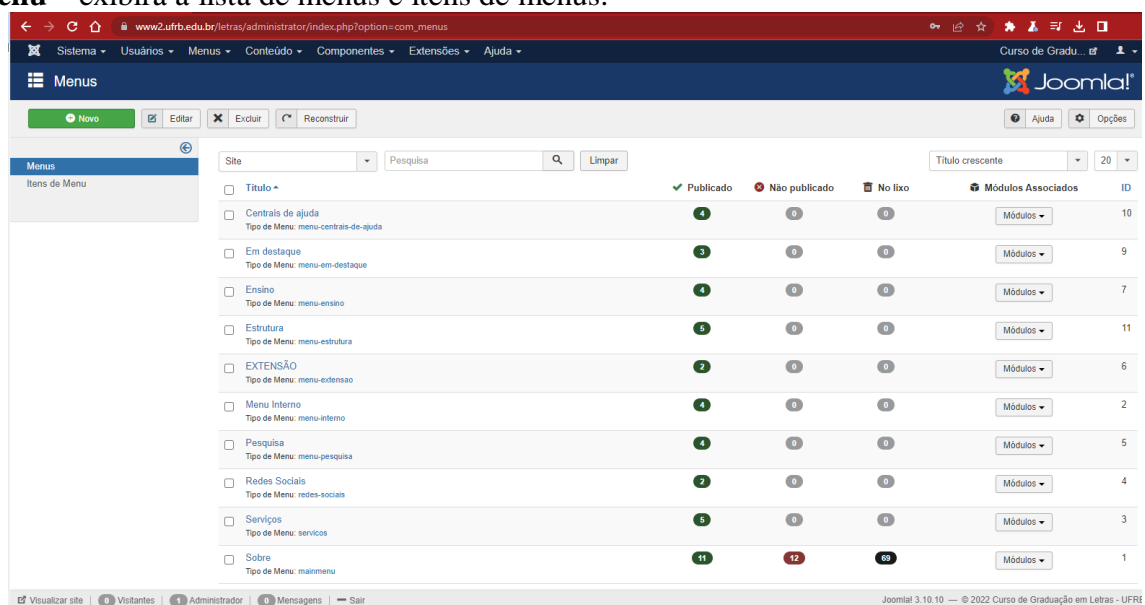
enu – exibirá a lista de menus e itens de menus.

www2.ufrb.edu.br/letras/administrator/index.php?option=com_menus

Sistema ▾ Usuários ▾ Menus ▾ Conteúdo ▾ Componentes ▾ Extensões ▾ Ajuda ▾

Curso de Gradu...

Menus

Joomla!®

Novo | Editar | Excluir | Reconstruir

Ajuda | Opções

Menus
Itens de Menu

Site | Pesquisa | Limpar | Título crescente | 20

| | Título ▴ | Publicado | Não publicado | No lixo | Módulos Associados | ID |
|---|---|---|---|---|---|---|
| ☐ | Centrais de ajuda<br>Tipo de Menu: menu-centrais-de-ajuda | 4 | 0 | 0 | Módulos ▾ | 10 |
| ☐ | Em destaque<br>Tipo de Menu: menu-em-destaque | 3 | 0 | 0 | Módulos ▾ | 9 |
| ☐ | Ensino<br>Tipo de Menu: menu-ensino | 4 | 0 | 0 | Módulos ▾ | 7 |
| ☐ | Estrutura<br>Tipo de Menu: menu-estrutura | 5 | 0 | 0 | Módulos ▾ | 11 |
| ☐ | EXTENSÃO<br>Tipo de Menu: menu-extensao | 2 | 0 | 0 | Módulos ▾ | 6 |
| ☐ | Menu Interno<br>Tipo de Menu: menu-interno | 4 | 0 | 0 | Módulos ▾ | 2 |
| ☐ | Pesquisa<br>Tipo de Menu: menu-pesquisa | 4 | 0 | 0 | Módulos ▾ | 5 |
| ☐ | Redes Sociais<br>Tipo de Menu: redes-sociais | 2 | 0 | 0 | Módulos ▾ | 4 |
| ☐ | Serviços<br>Tipo de Menu: servicos | 5 | 0 | 0 | Módulos ▾ | 3 |
| ☐ | Sobre<br>Tipo de Menu: mainmenu | 11 | 12 | 69 | Módulos ▾ | 1 |

Visualizar site | 0 Visitantes | 1 Administrador | 0 Mensagens | — Sair

Joomla! 3.10.10 — © 2022 Curso de Graduação em Letras - UFRB